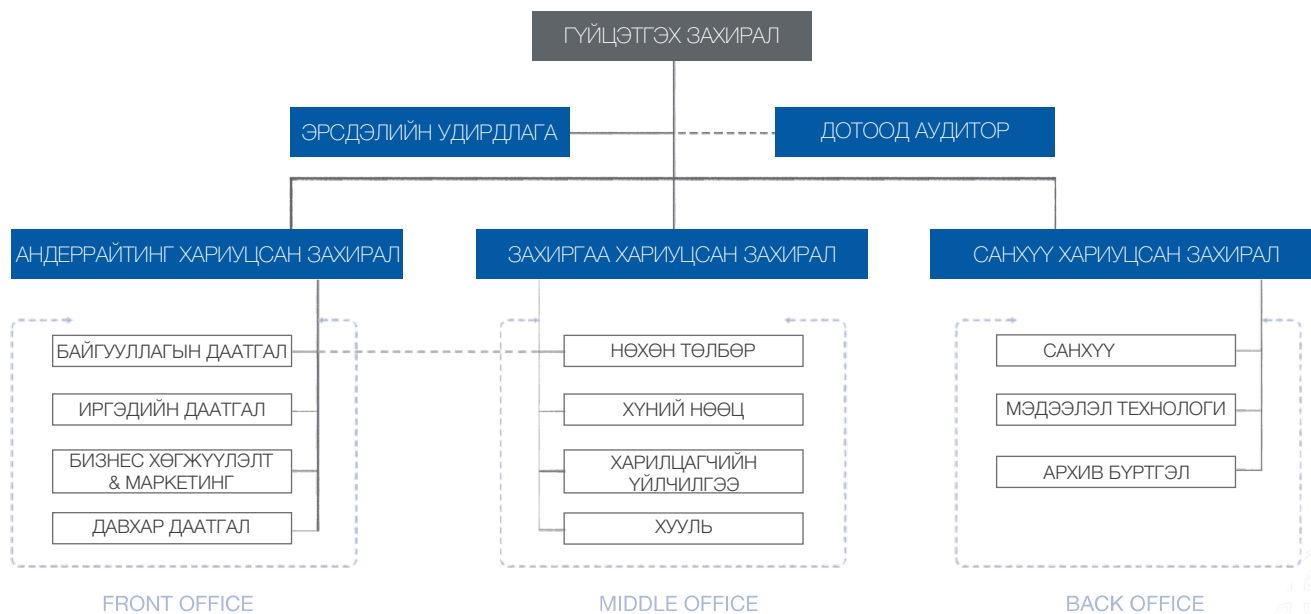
ГҮЙЦЭТГЭХ ЗАХИРАЛ

ЭРСДЭЛИЙН УДИРДЛАГА

ДОТООД АУДИТОР

АНДЕРРАЙТИНГ ХАРИУЦСАН ЗАХИРАЛ

ЗАХИРГАА ХАРИУЦСАН ЗАХИРАЛ

САНХҮҮ ХАРИУЦСАН ЗАХИРАЛ

БАЙГУУЛЛАГЫН ДААТГАЛ

ИРГЭДИЙН ДААТГАЛ

БИЗНЕС ХӨГЖҮҮЛЭЛТ & МАРКЕТИНГ

ДАВХАР ДААТГАЛ

НӨХӨН ТӨЛБӨР

ХҮНИЙ НӨӨЦ

ХАРИЛЦАГЧИЙН ҮЙЛЧИЛГЭЭ

ХУУЛЬ

САНХҮҮ

МЭДЭЭЛЭЛ ТЕХНОЛОГИ

АРХИВ БҮРТГЭЛ

FRONT OFFICE

MIDDLE OFFICE

BACK OFFICE